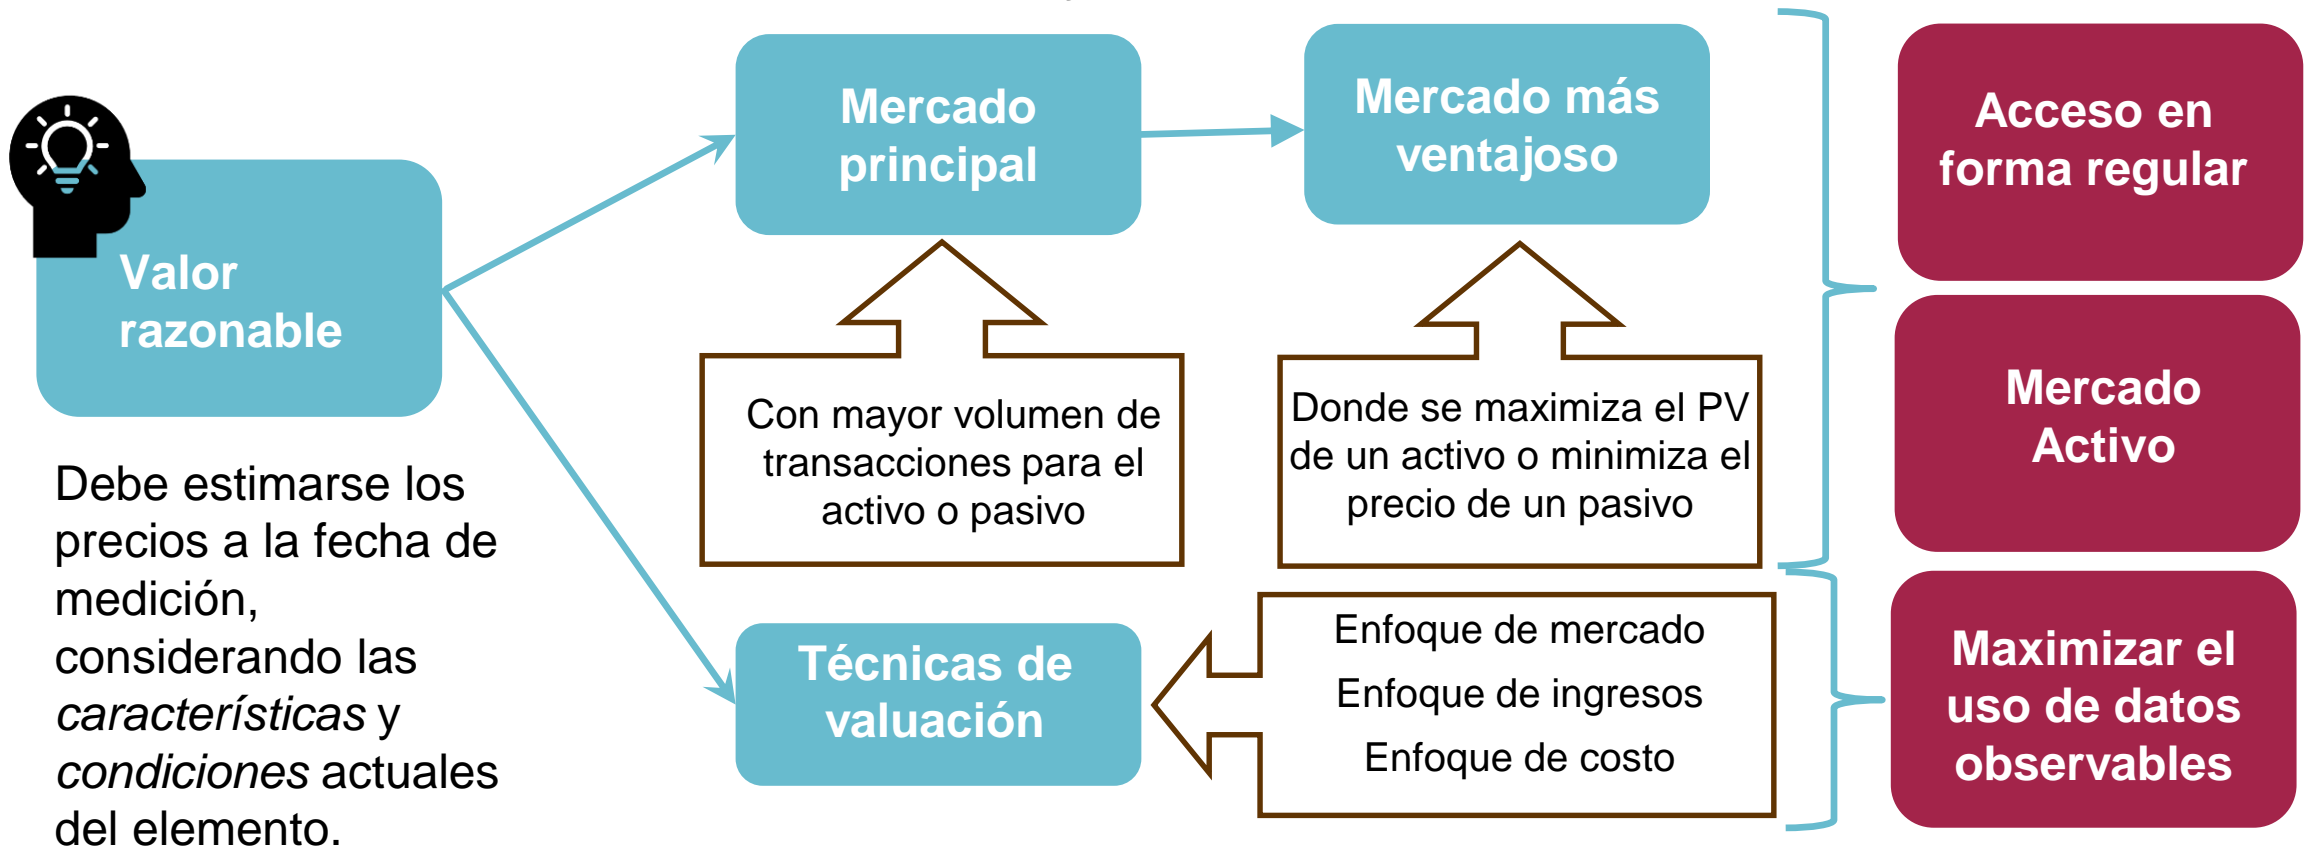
Valor razonable

Debe estimarse los precios a la fecha de medición, considerando las *características* y *condiciones* actuales del elemento.

Mercado principal

Con mayor volumen de transacciones para el activo o pasivo

Mercado más ventajoso

Donde se maximiza el PV de un activo o minimiza el precio de un pasivo

Acceso en forma regular

Mercado Activo

Técnicas de valuación

Enfoque de mercado
Enfoque de ingresos
Enfoque de costo

Maximizar el uso de datos observables